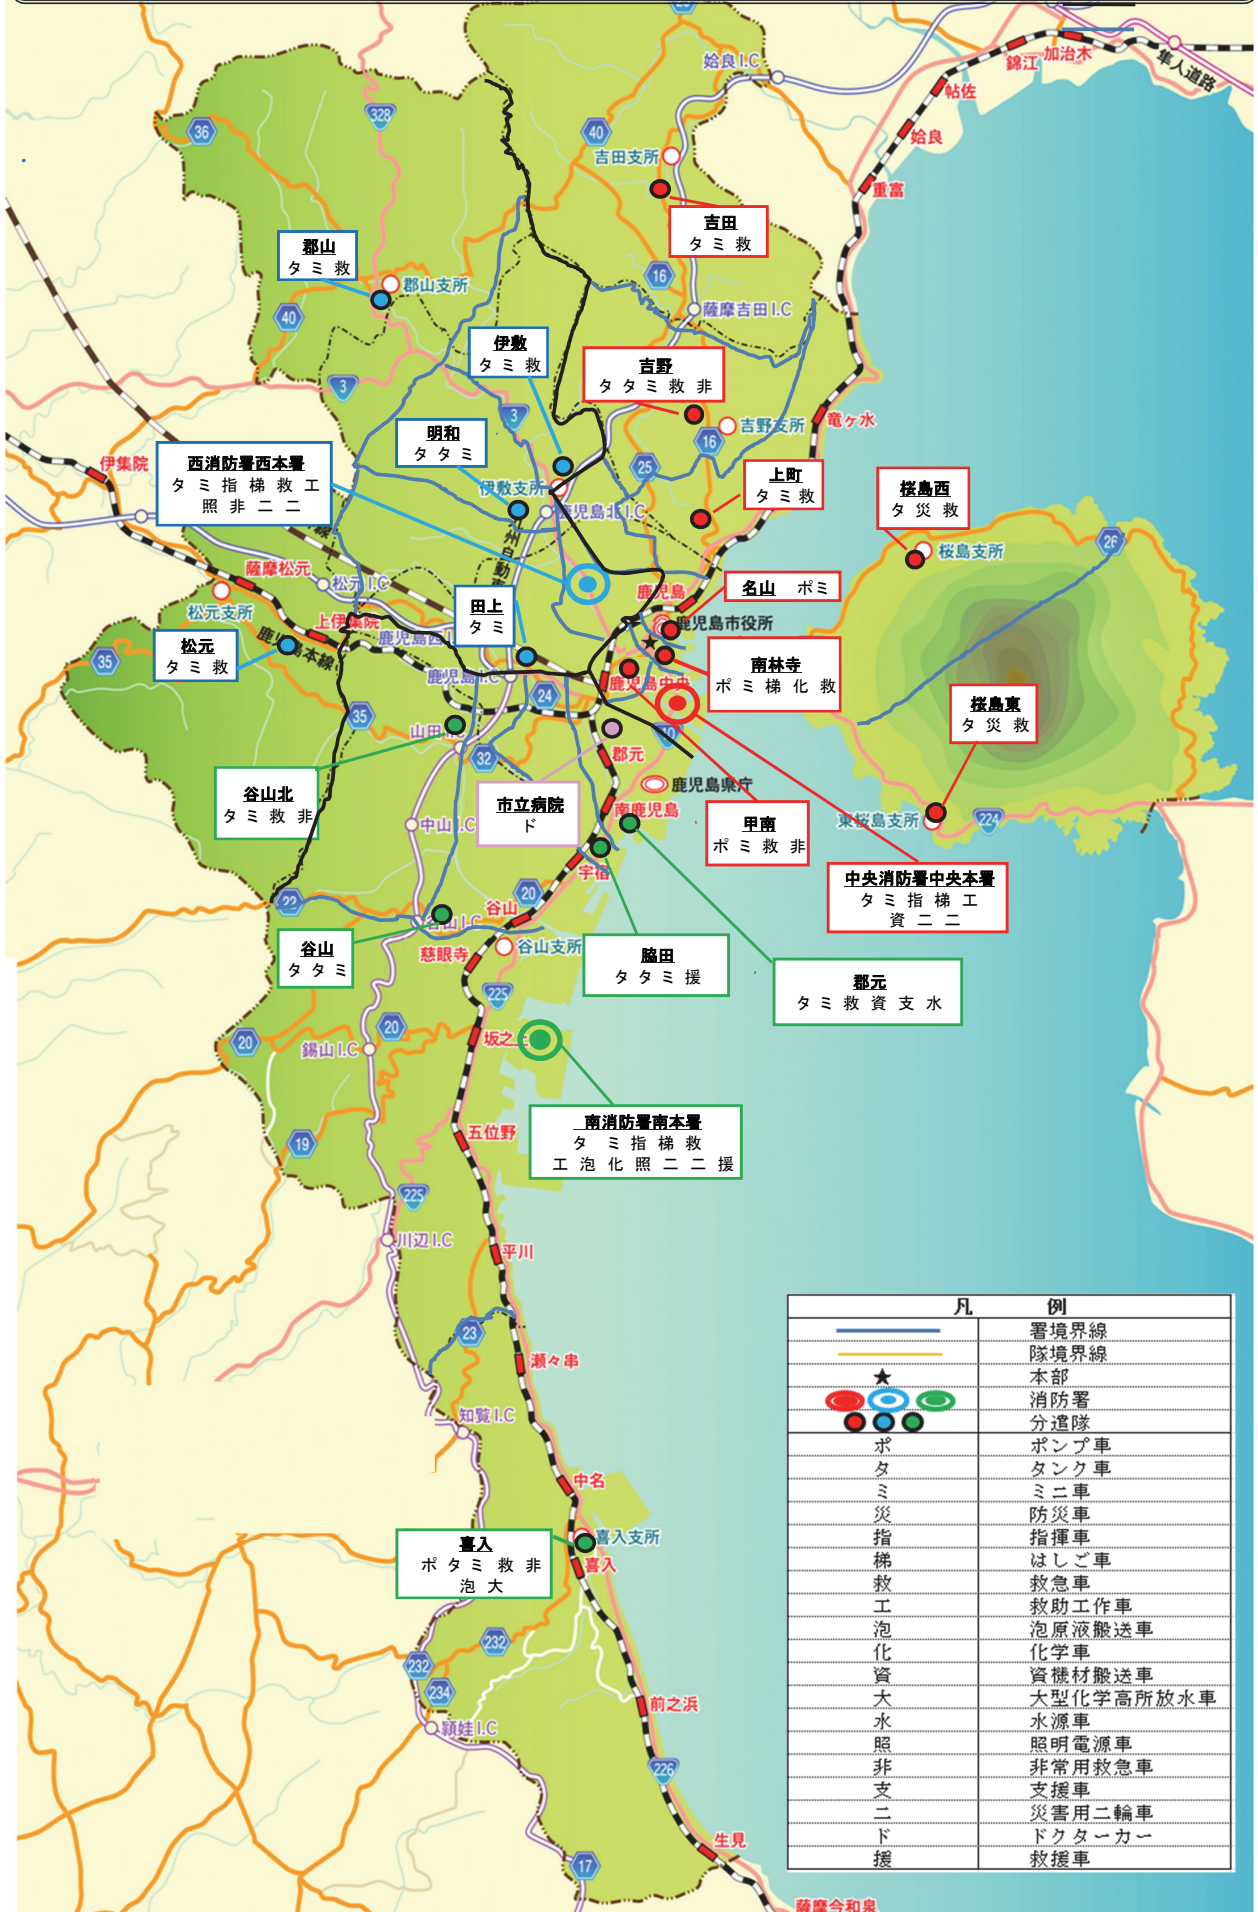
錦江 加治木 隼人道路 姶良I.C 帖佐 姶良 重富 吉田支所 40 36 328

吉田
タ ミ 救

郡山
タ ミ 救

郡山支所 16 薩摩吉田I.C 40 3

伊敷
タ ミ 救

吉野
タ タ ミ 救 非

吉野支所 竜ヶ水 3 16 25

明和
タ タ ミ

上町
タ ミ 救

桜島西
タ 災 救

伊集院

西消防署西本署
タ ミ 指 梯 救 工
照 非 二 二

伊敷支所 鹿児島北I.C 桜島支所 26 薩摩松元 松元I.C 松元支所 上伊集院 鹿児島 鹿児島西I.C 鹿児島本線 鹿児島市役所

名山 ポ ミ

田上
タ ミ

松元
タ ミ 救

35 鹿児島I.C 24

南林寺
ポ ミ 梯 化 救

桜島東
タ 災 救

35 山田I.C 鹿児島中央 10 郡元 32 鹿児島県庁

谷山北
タ ミ 救 非

市立病院
ド

中山I.C 南鹿児島

甲南
ポ ミ 救 非

東桜島支所 224 宇宿

中央消防署中央本署
タ ミ 指 梯 工
資 二 二

22 20 谷山 谷山I.C 慈眼寺 谷山支所

谷山
タ タ ミ

脇田
タ タ ミ 援

郡元
タ ミ 救 資 支 水

225 20 20 錫山I.C 坂之上

南消防署南本署
タ ミ 指 梯 救
工 泡 化 照 二 二 援

五位野 19 225 川辺I.C 平川 23 瀬々串 知覧I.C 中名

喜入
ポ タ ミ 救 非
泡 大

喜入支所 喜入 232 232 234 穎娃I.C 前之浜 226 生見 17 薩摩今和泉

| 凡 | 例 |
|---|---|
| | 署境界線 |
| | 隊境界線 |
| ★ | 本部 |
| | 消防署 |
| | 分遣隊 |
| ポ | ポンプ車 |
| タ | タンク車 |
| ミ | ミニ車 |
| 災 | 防災車 |
| 指 | 指揮車 |
| 梯 | はしご車 |
| 救 | 救急車 |
| 工 | 救助工作車 |
| 泡 | 泡原液搬送車 |
| 化 | 化学車 |
| 資 | 資機材搬送車 |
| 大 | 大型化学高所放水車 |
| 水 | 水源車 |
| 照 | 照明電源車 |
| 非 | 非常用救急車 |
| 支 | 支援車 |
| 二 | 災害用二輪車 |
| ド | ドクターカー |
| 援 | 救援車 |